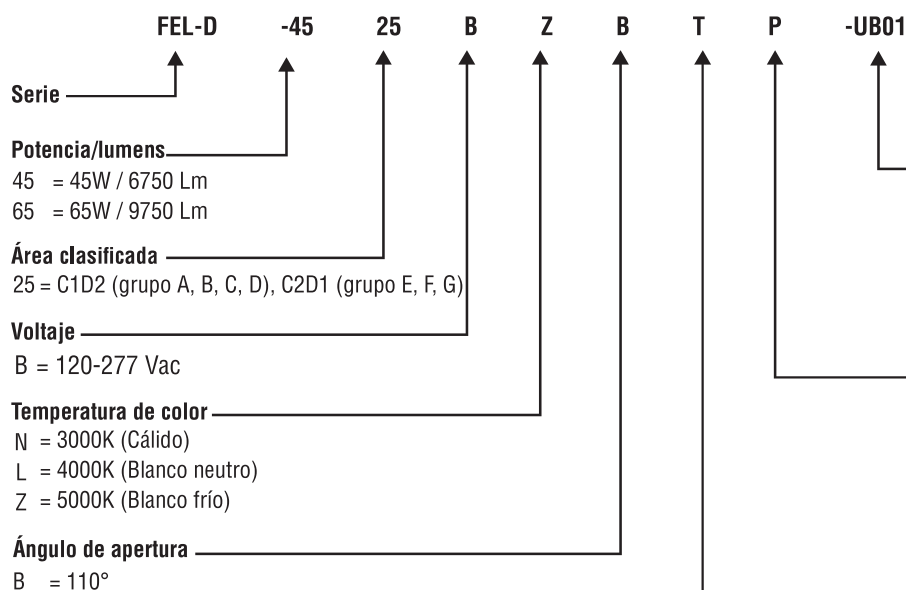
FEL-D -45 25 B Z B T P -UB01

Serie

Potencia/lumens
45 = 45W / 6750 Lm
65 = 65W / 9750 Lm

Área clasificada
25 = C1D2 (grupo A, B, C, D), C2D1 (grupo E, F, G)

Voltaje
B = 120-277 Vac

Temperatura de color
N = 3000K (Cálido)
L = 4000K (Blanco neutro)
Z = 5000K (Blanco frío)

Ángulo de apertura
B = 110°